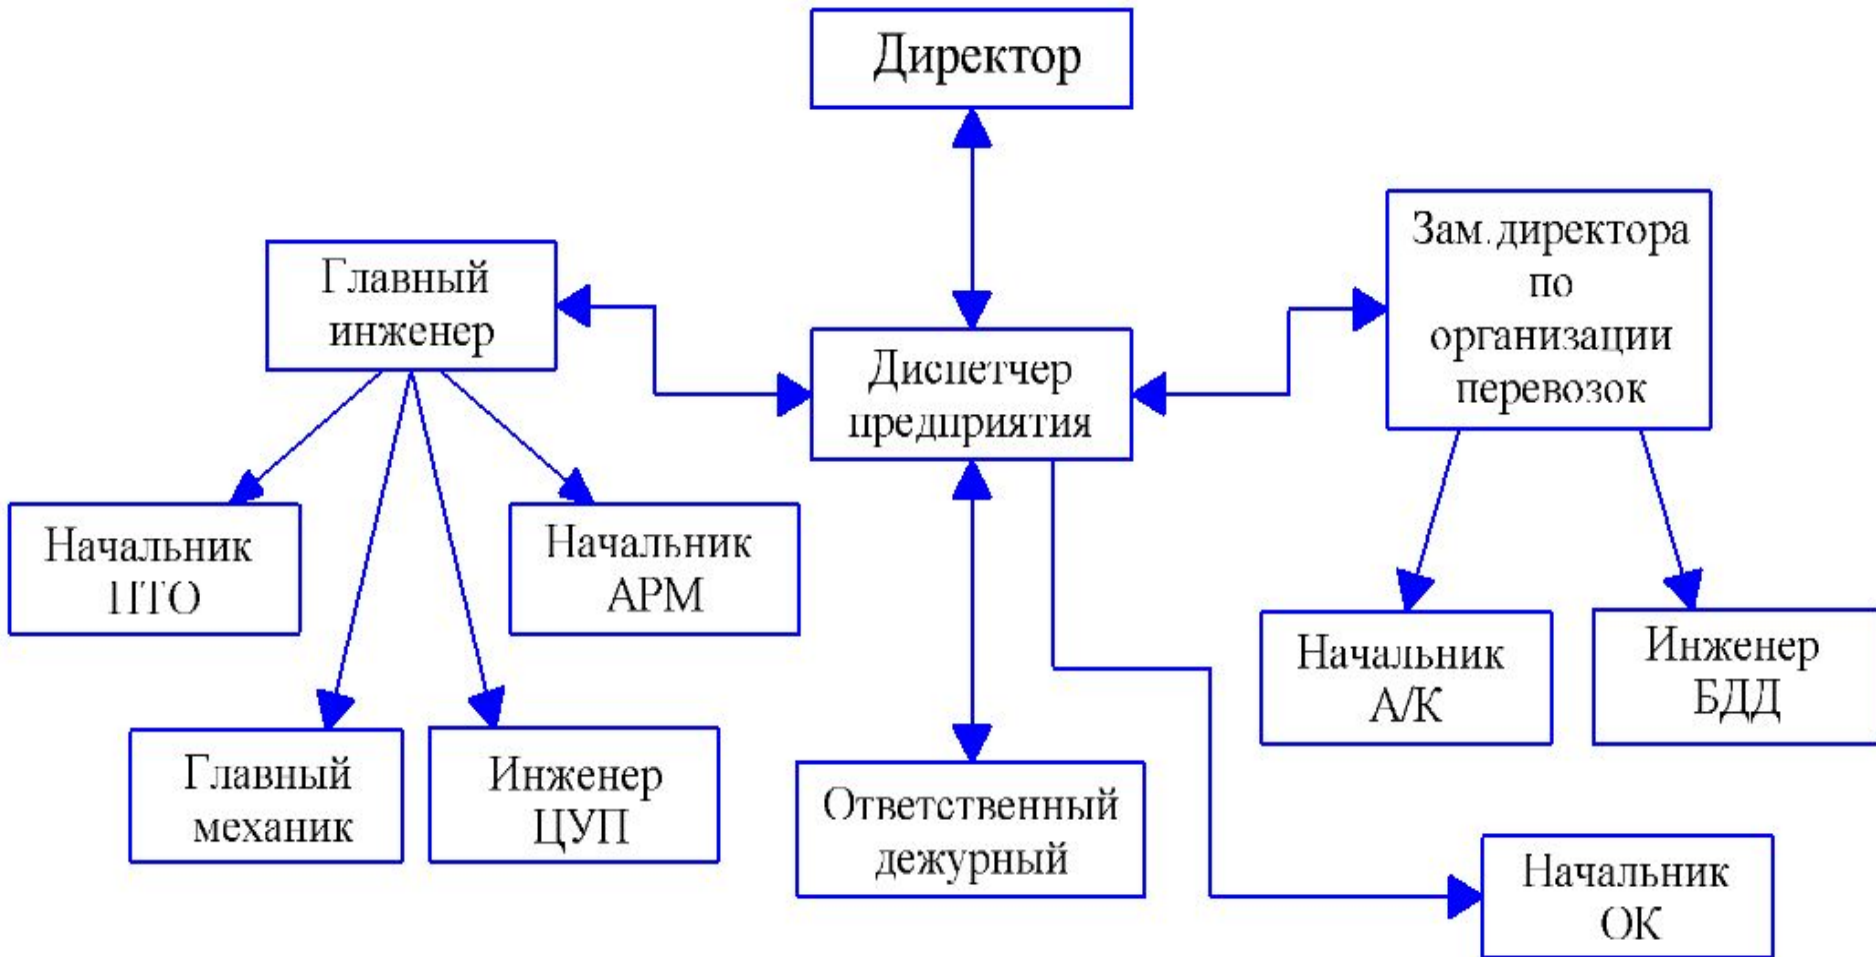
Директор

Главный инженер

Диспетчер предприятия

Зам. директора по организации перевозок

Начальник ПТО

Начальник АРМ

Начальник А/К

Инженер БДД

Главный механик

Инженер ЦУП

Ответственный дежурный

Начальник ОК